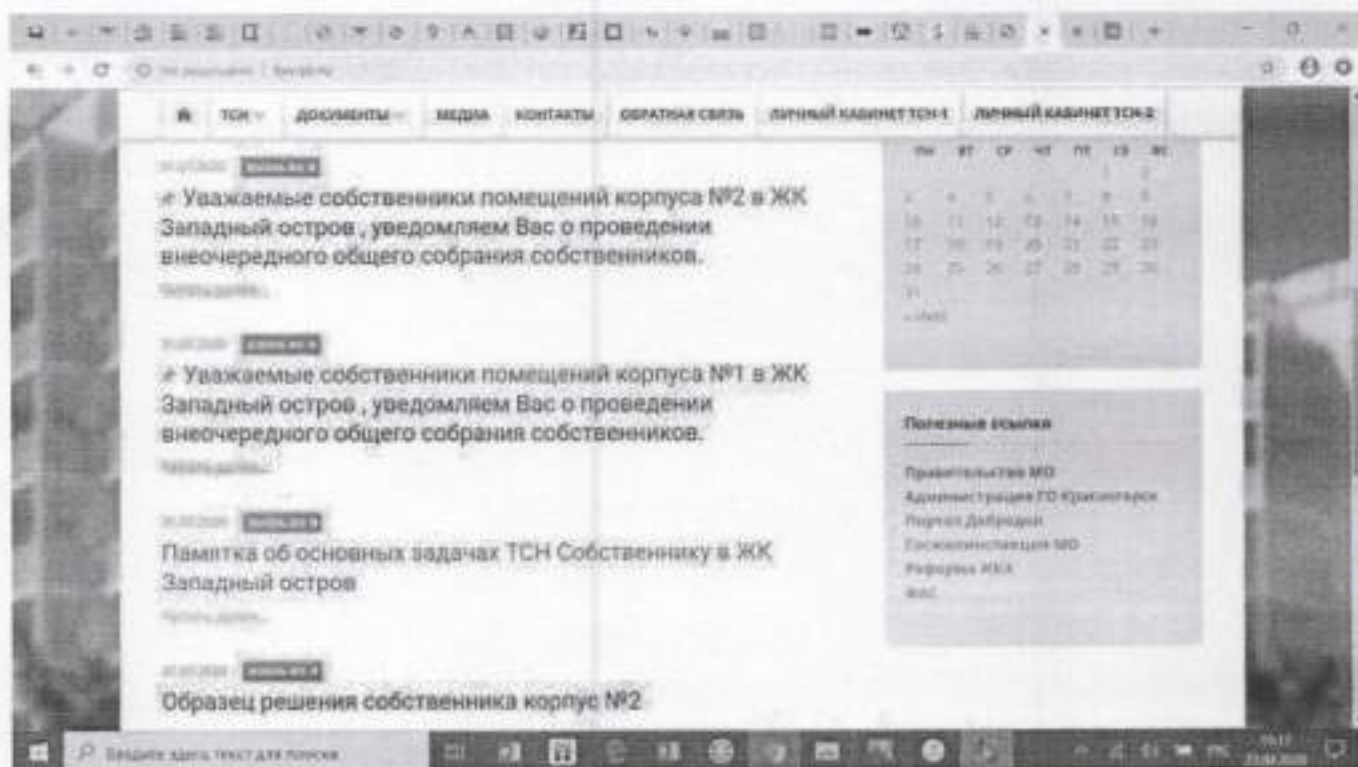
ТСН ДОКУМЕНТЫ МЕДИА КОНТАКТЫ ОБРАТНАЯ СВЯЗЬ ЛИЧНЫЙ КАБИНЕТ ТСН-1 ЛИЧНЫЙ КАБИНЕТ ТСН-2

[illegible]

Уважаемые собственники помещений корпуса №2 в ЖК Западный остров , уведомляем Вас о проведении внеочередного общего собрания собственников.

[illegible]

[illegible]

Уважаемые собственники помещений корпуса №1 в ЖК Западный остров , уведомляем Вас о проведении внеочередного общего собрания собственников.

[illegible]

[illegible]

Памятка об основных задачах ТСН Собственнику в ЖК Западный остров

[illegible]

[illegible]

Образец решения собственника корпус №2

| ПН | ВТ | СР | ЧТ | ПТ | СБ | ВС |
|---|---|---|---|---|---|---|
| | | | | | 1 | 2 |
| 3 | 4 | 5 | 6 | 7 | 8 | 9 |
| 10 | 11 | 12 | 13 | 14 | 15 | 16 |
| 17 | 18 | 19 | 20 | 21 | 22 | 23 |
| 24 | 25 | 26 | 27 | 28 | 29 | 30 |
| 31 | | | | | | |

« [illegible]

Полезные ссылки

Правительство МО
Администрация ГО Красногорск
Портал Добродел
Госжилинспекция МО
Реформа ЖКХ
ФАС

Введите здесь текст для поиска

РУС